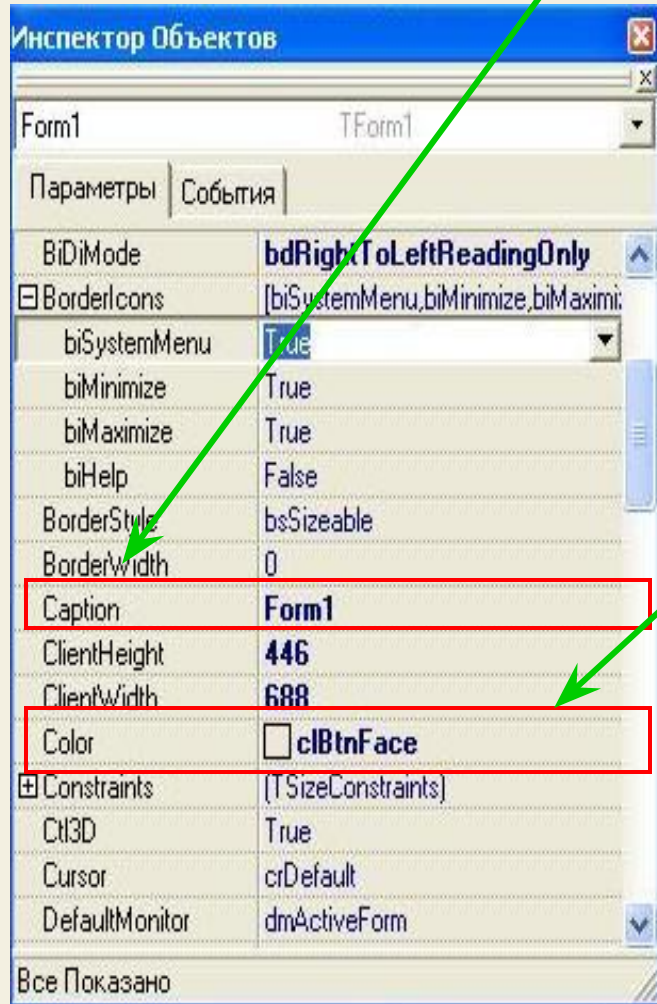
Инспектор Объектов

Form1 TForm1

Параметры События

| BiDiMode | bdRightToLeftReadingOnly |
|---|---|
| ⊟BorderIcons | [biSystemMenu,biMinimize,biMaximi |
| biSystemMenu | True |
| biMinimize | True |
| biMaximize | True |
| biHelp | False |
| BorderStyle | bsSizeable |
| BorderWidth | 0 |
| Caption | Form1 |
| ClientHeight | 446 |
| ClientWidth | 688 |
| Color | clBtnFace |
| ⊞Constraints | [TSizeConstraints] |
| Ctl3D | True |
| Cursor | crDefault |
| DefaultMonitor | dmActiveForm |

Все Показано